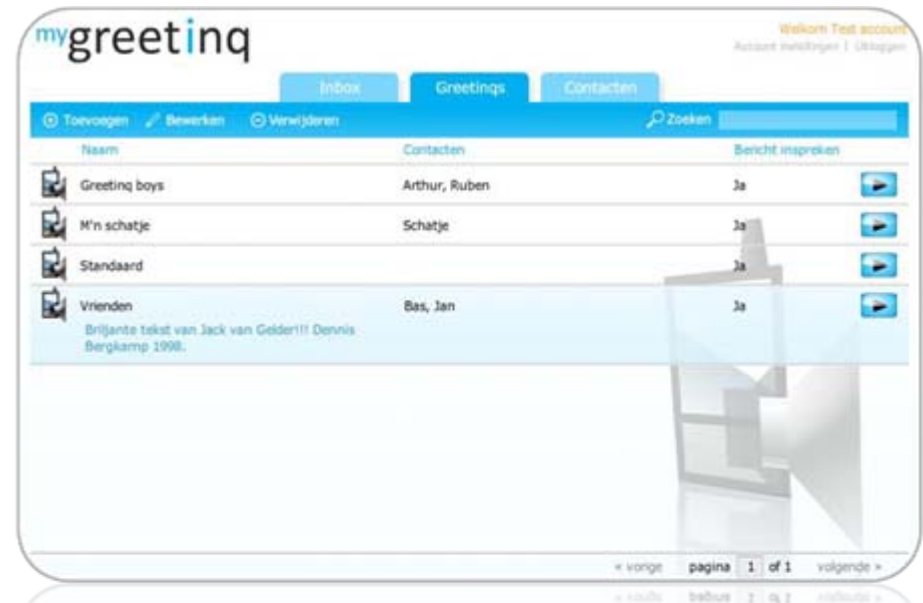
mygreetinq

Welkom Test account
Account instellingen | Uitloggen

Inbox
Greetinqs
Contacten

Toevoegen
Bewerken
Verwijderen
Zoeken

| Naam | Contacten | Bericht inspreken |
|---|---|---|
| Greetinq boys | Arthur, Ruben | Ja |
| M'n schatje | Schatje | Ja |
| Standaard | | Ja |
| Vrienden | Bas, Jan | Ja |

Briljante tekst van Jack van Gelder!!! Dennis Bergkamp 1998.

« vorige pagina 1 of 1 volgende »